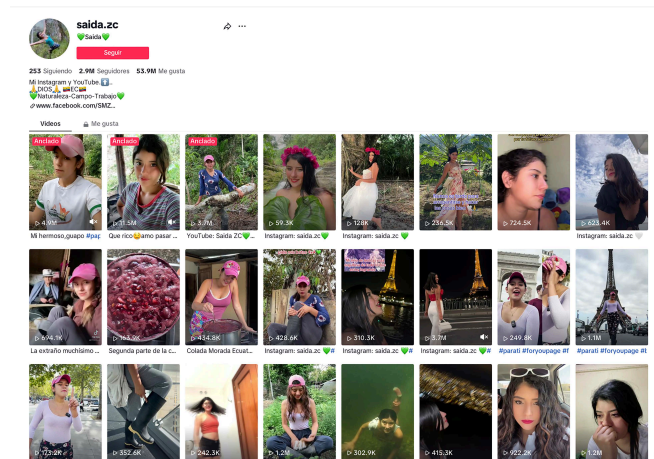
saida.zc
💚Saida💚
Seguir

253 Siguiendo 2.9M Seguidores 53.9M Me gusta

Mi Instagram y YouTube ⬇️
🙏DIOS🙏 🇪🇨EC🇪🇨
💚Naturaleza-Campo-Trabajo💚
🔗www.facebook.com/SMZ...

Videos
Me gusta

Anclado
4.9M
Mi hermoso guapo #pap

Anclado
31.5M
Que rico😋amo pasar ...

Anclado
3.7M
YouTube: Saida ZC💚...

59.3K
Instagram: saida.zc 💚...

128K
Instagram: saida.zc 💚

236.5K

724.5K

623.4K
Instagram: saida.zc 🤍

694.1K
La extraño muchísimo ...

163.9K
Segunda parte de la c...

434.8K
Colada Morada Ecuat...

428.6K
Instagram: saida.zc 💚#...

310.3K
Instagram: saida.zc 💚

3.7M
Instagram: saida.zc 💚#...

249.8K
#parati #foryoupage #f

1.1M
#parati #foryoupage #f

173.2K

352.6K

242.3K

1.2M

302.9K

415.3K

922.2K

1.2M